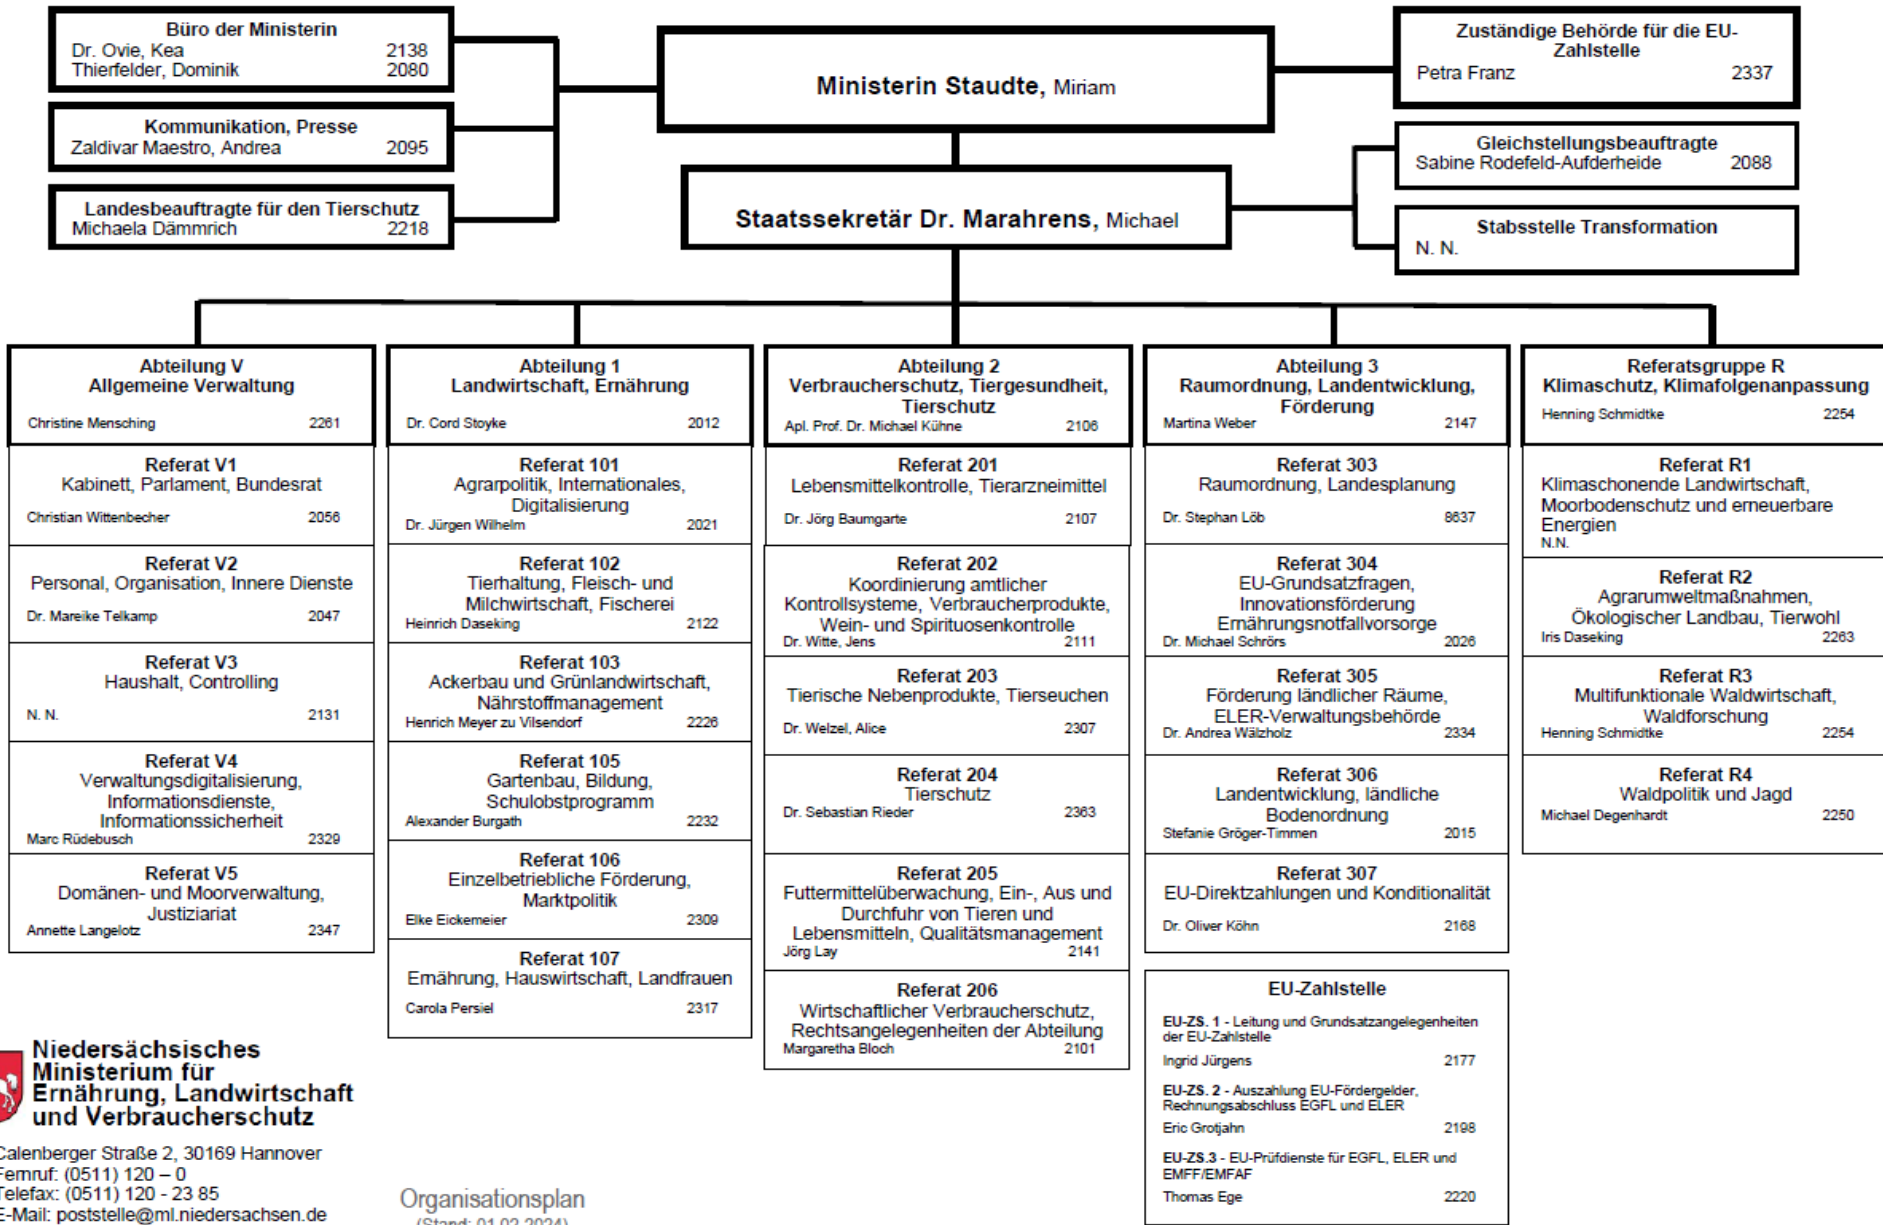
Büro der Ministerin
Dr. Ovie, Kea 2138
Thierfelder, Dominik 2080

Kommunikation, Presse
Zaldivar Maestro, Andrea 2095

Landesbeauftragte für den Tierschutz
Michaela Dämmrich 2218

Ministerin Staudte, Miriam

Zuständige Behörde für die EU-Zahlstelle
Petra Franz 2337

Gleichstellungsbeauftragte
Sabine Rodefeld-Aufderheide 2088

Stabsstelle Transformation
N. N.

Staatssekretär Dr. Marahrens, Michael

Abteilung V
Allgemeine Verwaltung
Christine Mensching 2261

Referat V1
Kabinett, Parlament, Bundesrat
Christian Wittenbecher 2056

Referat V2
Personal, Organisation, Innere Dienste
Dr. Mareike Telkamp 2047

Referat V3
Haushalt, Controlling
N. N. 2131

Referat V4
Verwaltungsdigitalisierung, Informationsdienste, Informationssicherheit
Marc Rüdebusch 2329

Referat V5
Domänen- und Moorverwaltung, Justiziariat
Annette Langelotz 2347

Abteilung 1
Landwirtschaft, Ernährung
Dr. Cord Stoyke 2012

Referat 101
Agrarpolitik, Internationales, Digitalisierung
Dr. Jürgen Wilhelm 2021

Referat 102
Tierhaltung, Fleisch- und Milchwirtschaft, Fischerei
Heinrich Daseking 2122

Referat 103
Ackerbau und Grünlandwirtschaft, Nährstoffmanagement
Henrich Meyer zu Vilsendorf 2226

Referat 105
Gartenbau, Bildung, Schulobstprogramm
Alexander Burgath 2232

Referat 106
Einzelbetriebliche Förderung, Marktpolitik
Elke Eickemeier 2309

Referat 107
Ernährung, Hauswirtschaft, Landfrauen
Carola Persiel 2317

Abteilung 2
Verbraucherschutz, Tiergesundheit, Tierschutz
Apl. Prof. Dr. Michael Kühne 2106

Referat 201
Lebensmittelkontrolle, Tierarzneimittel
Dr. Jörg Baumgarte 2107

Referat 202
Koordinierung amtlicher Kontrollsysteme, Verbraucherprodukte, Wein- und Spirituosenkontrolle
Dr. Witte, Jens 2111

Referat 203
Tierische Nebenprodukte, Tierseuchen
Dr. Welzel, Alice 2307

Referat 204
Tierschutz
Dr. Sebastian Rieder 2363

Referat 205
Futtermittelüberwachung, Ein-, Aus und Durchfuhr von Tieren und Lebensmitteln, Qualitätsmanagement
Jörg Lay 2141

Referat 206
Wirtschaftlicher Verbraucherschutz, Rechtsangelegenheiten der Abteilung
Margaretha Bloch 2101

Abteilung 3
Raumordnung, Landentwicklung, Förderung
Martina Weber 2147

Referat 303
Raumordnung, Landesplanung
Dr. Stephan Löb 8637

Referat 304
EU-Grundsatzfragen, Innovationsförderung Ernährungsnotfallvorsorge
Dr. Michael Schrörs 2026

Referat 305
Förderung ländlicher Räume, ELER-Verwaltungsbehörde
Dr. Andrea Wälzholz 2334

Referat 306
Landentwicklung, ländliche Bodenordnung
Stefanie Gröger-Timmen 2015

Referat 307
EU-Direktzahlungen und Konditionalität
Dr. Oliver Köhn 2168

EU-Zahlstelle
EU-ZS. 1 - Leitung und Grundsatzangelegenheiten der EU-Zahlstelle
Ingrid Jürgens 2177
EU-ZS. 2 - Auszahlung EU-Fördergelder, Rechnungsabschluss EGFL und ELER
Eric Grotjahn 2198
EU-ZS.3 - EU-Prüfdienste für EGFL, ELER und EMFF/EMFAF
Thomas Ege 2220

Referatsgruppe R
Klimaschutz, Klimafolgenanpassung
Henning Schmidtke 2254

Referat R1
Klimaschonende Landwirtschaft, Moorbodenschutz und erneuerbare Energien
N.N.

Referat R2
Agrarumweltmaßnahmen, Ökologischer Landbau, Tierwohl
Iris Daseking 2263

Referat R3
Multifunktionale Waldwirtschaft, Waldforschung
Henning Schmidtke 2254

Referat R4
Waldpolitik und Jagd
Michael Degenhardt 2250

Niedersächsisches Ministerium für Ernährung, Landwirtschaft und Verbraucherschutz

Calenberger Straße 2, 30169 Hannover
Fernruf: (0511) 120 – 0
Telefax: (0511) 120 - 23 85
E-Mail: poststelle@ml.niedersachsen.de

Organisationsplan
(Stand: 01.02.2024)